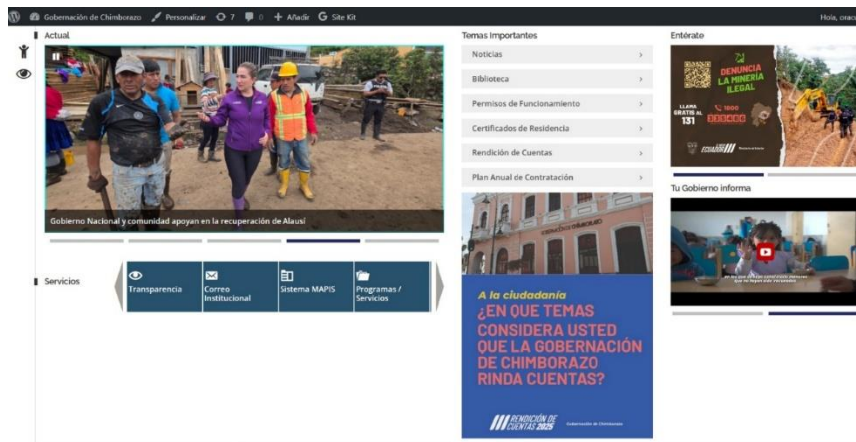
Gobernación de Chimborazo Personalizar 7 0 Añadir Site Kit Hola, orac

Actual

Gobierno Nacional y comunidad apoyan en la recuperación de Alausí

Servicios

Transparencia

Correo Institucional

Sistema MAPIS

Programas / Servicios

Temas Importantes

Noticias

Biblioteca

Permisos de Funcionamiento

Certificados de Residencia

Rendición de Cuentas

Plan Anual de Contratación

A la ciudadanía

¿EN QUE TEMAS CONSIDERA USTED QUE LA GOBERNACIÓN DE CHIMBORAZO RINDA CUENTAS?

RENDICIÓN DE CUENTAS 2025 Gobernación de Chimborazo

Entérate

DENUNCIA LA MINERÍA ILEGAL

LLAMA GRATIS AL 131

1800 333466

Tu Gobierno informa